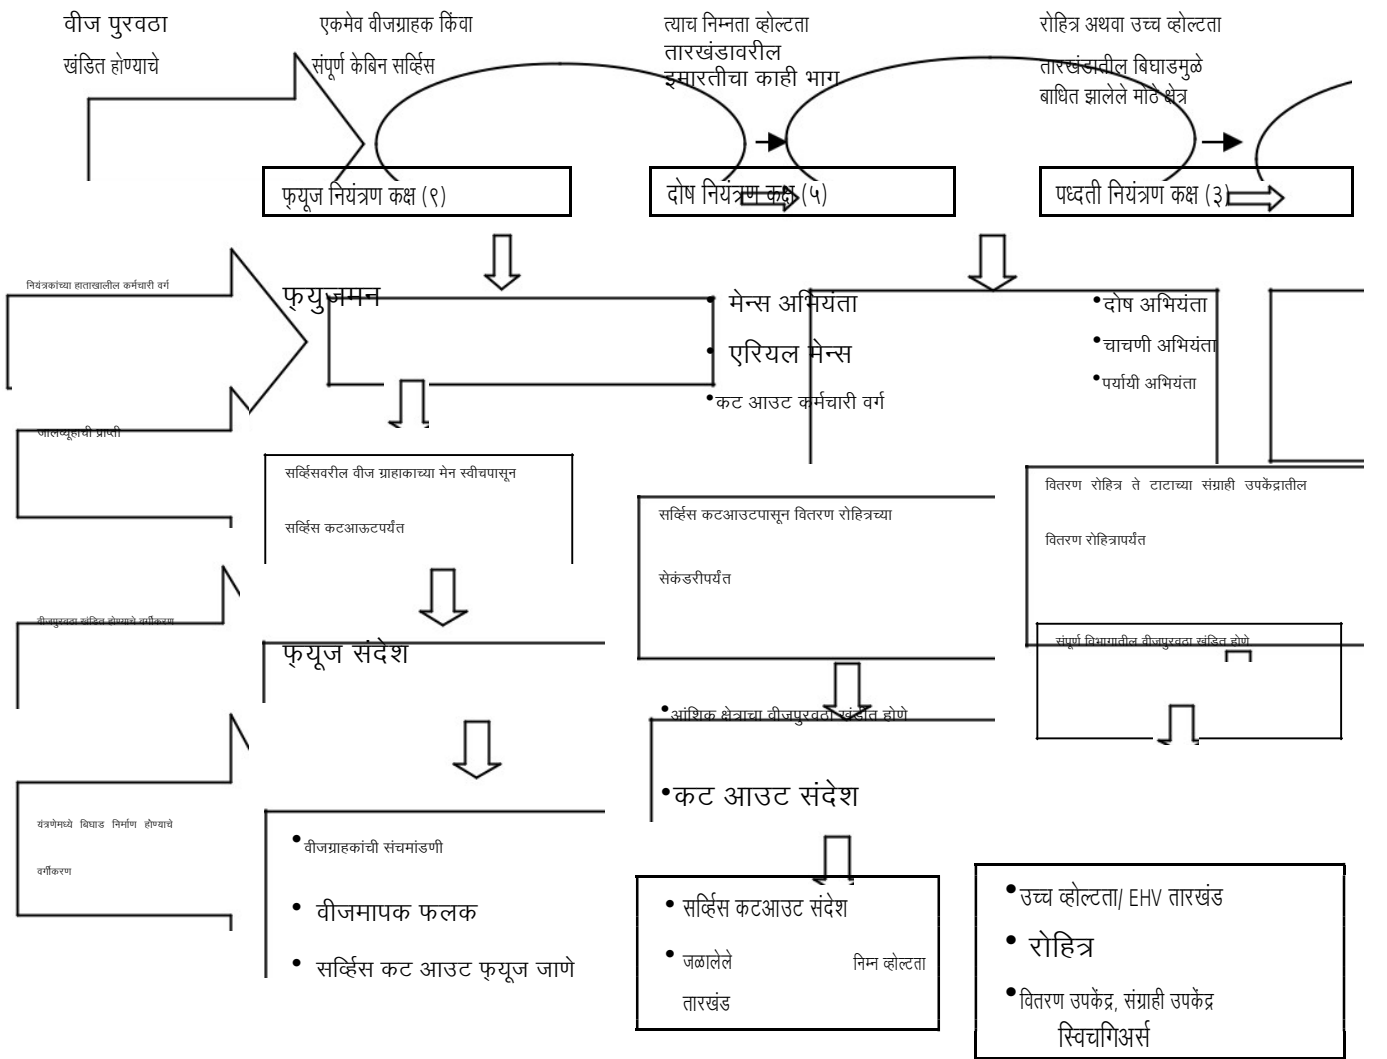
वीज पुरवठा
खंडित होण्याचे

एकमेव वीजग्राहक किंवा
संपूर्ण केबिन सर्व्हिस

त्याच निम्नता व्होल्टता
तारखंडावरील
इमारतीचा काही भाग

रोहित्र अथवा उच्च व्होल्टता
तारखंडातील बिघाडमुळे
बाधित झालेले मोठे क्षेत्र

फ्यूज नियंत्रण कक्ष (१)

दोष नियंत्रण कक्ष (५)

पध्दती नियंत्रण कक्ष (३)

नियंत्रकांच्या हाताखालील कर्मचारी वर्ग

फ्युजमन

• मेन्स अभियंता
• एरियल मेन्स
•कट आउट कर्मचारी वर्ग

•दोष अभियंता
•चाचणी अभियंता
•पर्यायी अभियंता

जालव्यूहाची प्राप्ती

सर्व्हिसवरील वीज ग्राहाकाच्या मेन स्वीचपासून
सर्व्हिस कटआऊटपर्यंत

सर्व्हिस कटआउटपासून वितरण रोहित्रच्या
सेकंडरीपर्यंत

वितरण रोहित्र ते टाटाच्या संग्राही उपकेंद्रातील
वितरण रोहित्रापर्यंत

वीजपुरवठा खंडित होण्याचे वर्गीकरण

फ्यूज संदेश

•आंशिक क्षेत्राच्या वीजपुरवठा खंडित होणे

संपूर्ण विभागातील वीजपुरवठा खंडित होणे

•कट आउट संदेश

यंत्रणेमध्ये बिघाड निर्माण होण्याचे
वर्गीकरण

•वीजग्राहकांची संचमांडणी
• वीजमापक फलक
• सर्व्हिस कट आउट फ्यूज जाणे

• सर्व्हिस कटआउट संदेश
• जळालेले निम्न व्होल्टता
तारखंड

•उच्च व्होल्टता/ EHV तारखंड
• रोहित्र
•वितरण उपकेंद्र, संग्राही उपकेंद्र
स्विचगिअर्स